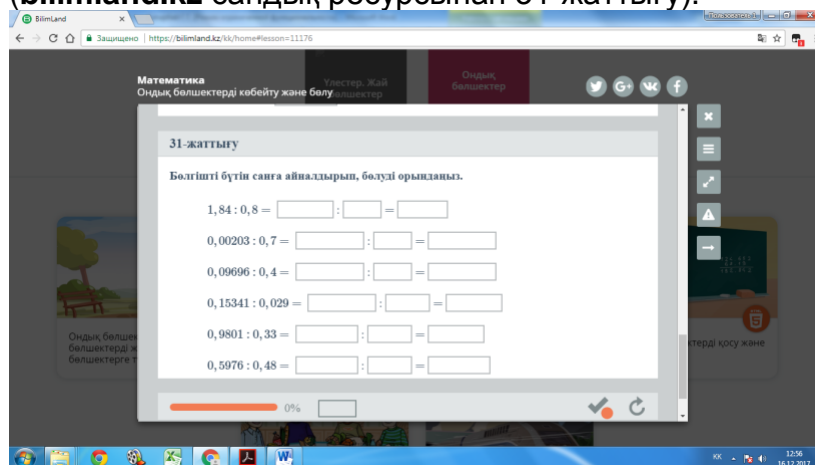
(bilimland.kz цандық ресурсынан 31-жаттығу).

BilimLand ×

Защищено | https://bilimland.kz/kk/home#lesson=11176

Математика
Ондық бөлшектерді көбейту және бөлу

Үлестер. Жай бөлшектер

Ондық бөлшектер

31-жаттығу

Бөлгішті бүтін санға айналдырып, бөлуді орындаңыз.

$1,84:0,8=$ [ ] : [ ] = [ ]

$0,00203:0,7=$ [ ] : [ ] = [ ]

$0,09696:0,4=$ [ ] : [ ] = [ ]

$0,15341:0,029=$ [ ] : [ ] = [ ]

$0,9801:0,33=$ [ ] : [ ] = [ ]

$0,5976:0,48=$ [ ] : [ ] = [ ]

0%

Ондық бөлшек
бөлшектерді ж
бөлшектерге т

ктерді қосу және

KK 12:56 16.12.2017